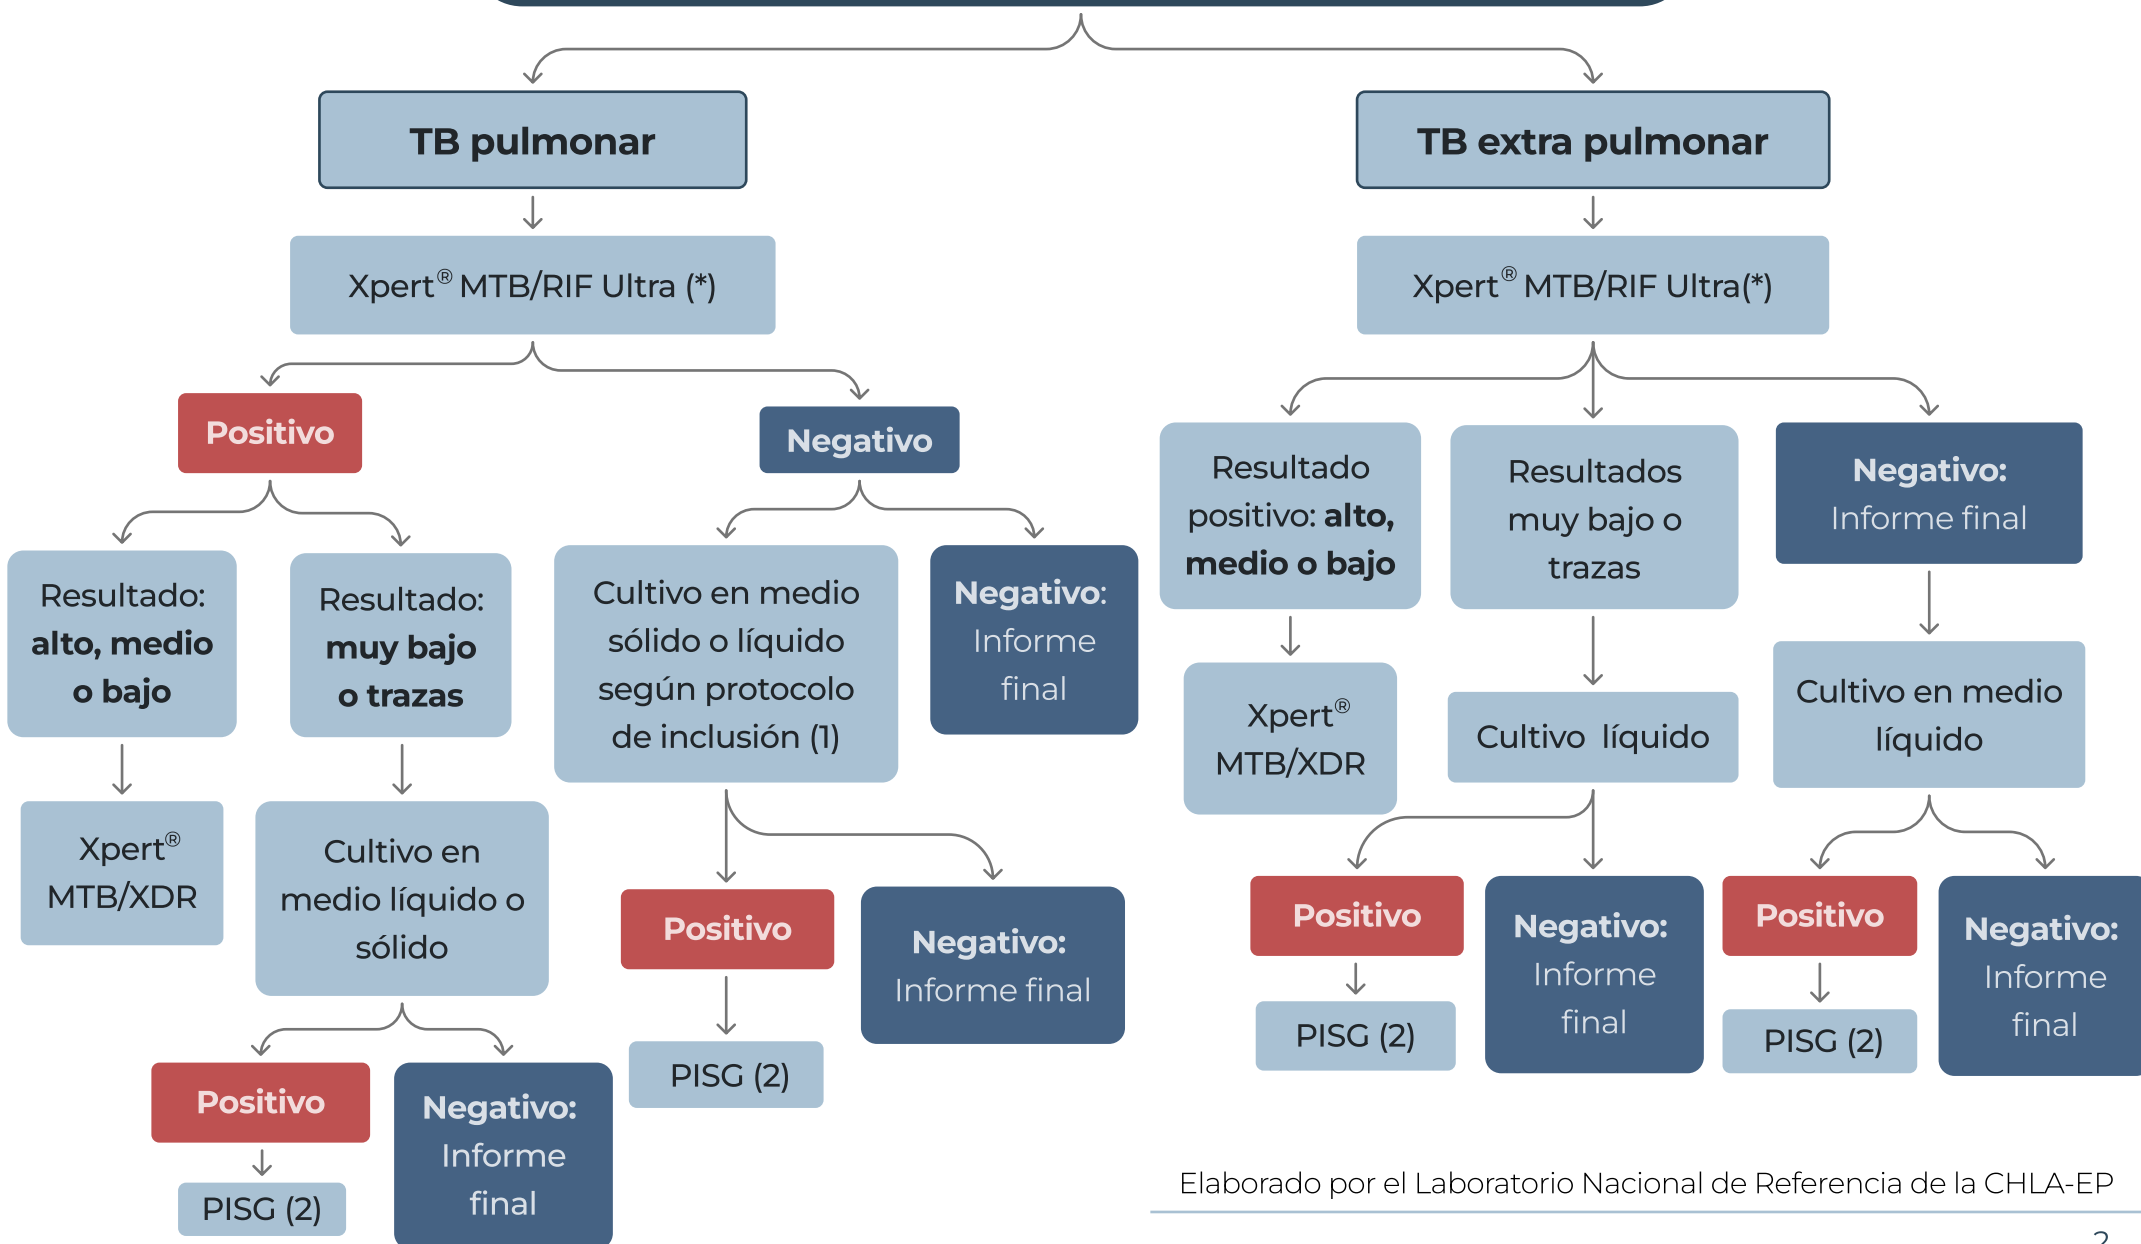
TB pulmonar

Xpert® MTB/RIF Ultra (*)

Positivo

Resultado: **alto, medio o bajo**

Xpert® MTB/XDR

Resultado: **muy bajo o trazas**

Cultivo en medio líquido o sólido

Positivo

PISG (2)

Negativo: Informe final

Negativo

Cultivo en medio sólido o líquido según protocolo de inclusión (1)

Positivo

PISG (2)

Negativo: Informe final

Negativo: Informe final

TB extra pulmonar

Xpert® MTB/RIF Ultra(*)

Resultado positivo: **alto, medio o bajo**

Xpert® MTB/XDR

Resultados muy bajo o trazas

Cultivo líquido

Positivo

PISG (2)

Negativo: Informe final

Negativo: Informe final

Cultivo en medio líquido

Positivo

PISG (2)

Negativo: Informe final

Elaborado por el Laboratorio Nacional de Referencia de la CHLA-EP

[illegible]